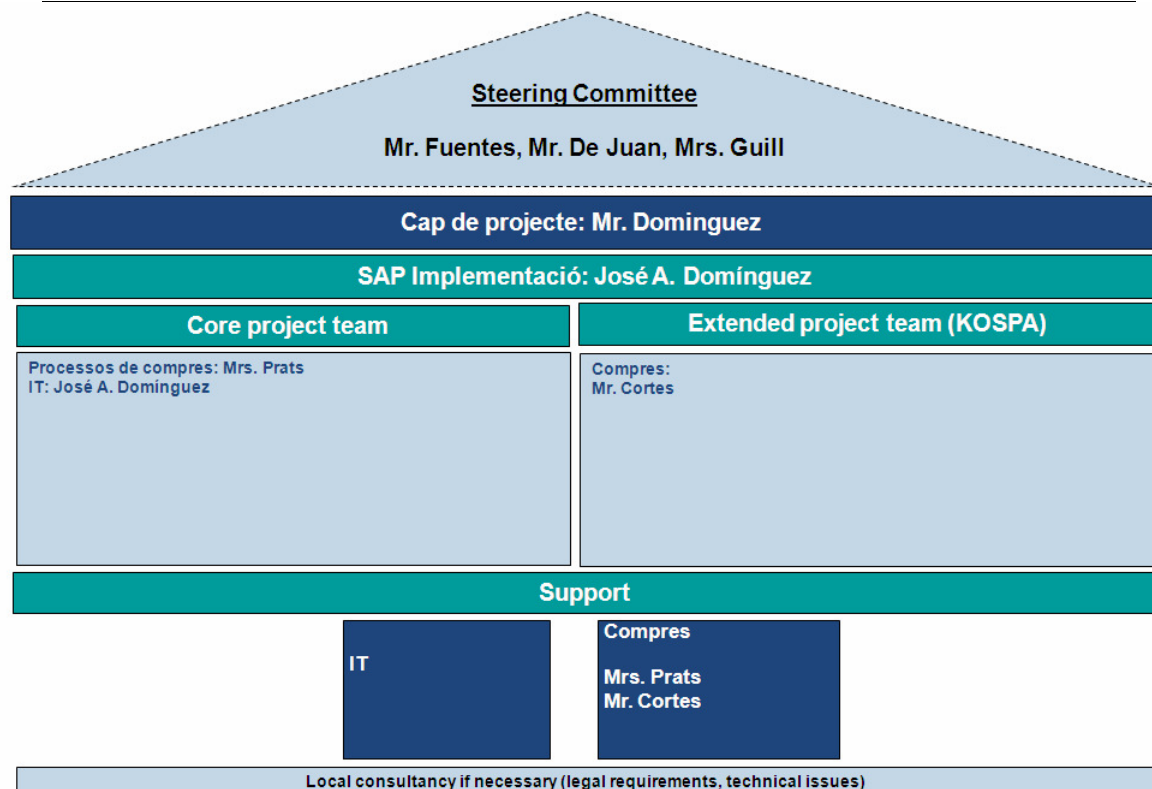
Steering Committee

Mr. Fuentes, Mr. De Juan, Mrs. Guill

Cap de projecte: Mr. Dominguez

SAP Implementació: José A. Domínguez

Core project team

Extended project team (KOSPA)

Processos de compres: Mrs. Prats
IT: José A. Domínguez

Compres:
Mr. Cortes

Support

IT

Compres

Mrs. Prats
Mr. Cortes

Local consultancy if necessary (legal requirements, technical issues)